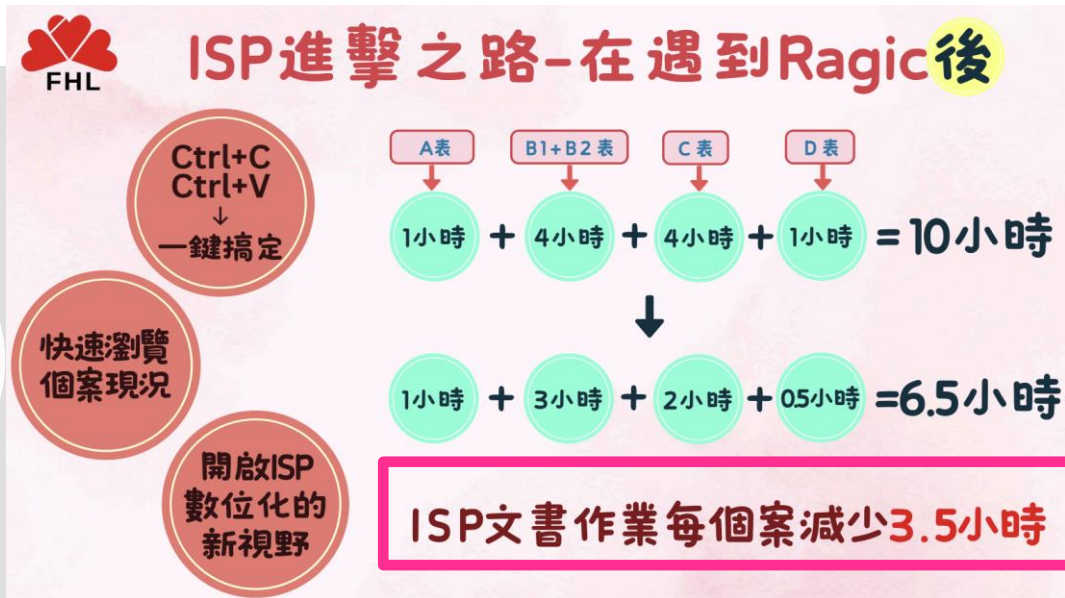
FHL

ISP進擊之路-在遇到Ragic後

Ctrl+C
Ctrl+V
↓
一鍵搞定

快速瀏覽
個案現況

開啟ISP
數位化的
新視野

A表

B1+B2表

C表

D表

1小時 + 4小時 + 4小時 + 1小時 =10小時

1小時 + 3小時 + 2小時 + 0.5小時 =6.5小時

ISP文書作業每個案減少3.5小時